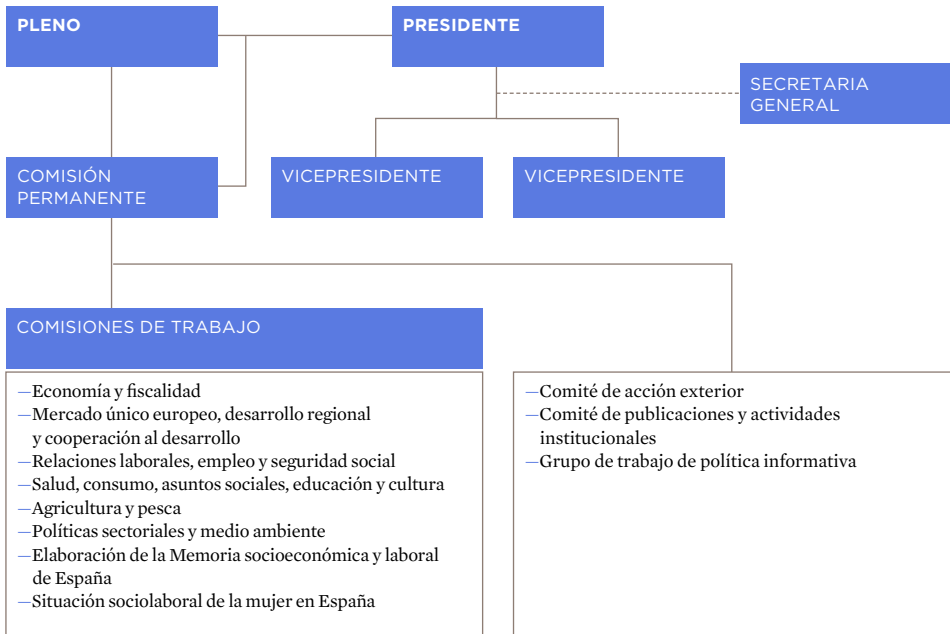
PLENO

PRESIDENTE

SECRETARIA GENERAL

COMISIÓN PERMANENTE

VICEPRESIDENTE

VICEPRESIDENTE

COMISIONES DE TRABAJO

—Economía y fiscalidad
—Mercado único europeo, desarrollo regional y cooperación al desarrollo
—Relaciones laborales, empleo y seguridad social
—Salud, consumo, asuntos sociales, educación y cultura
—Agricultura y pesca
—Políticas sectoriales y medio ambiente
—Elaboración de la Memoria socioeconómica y laboral de España
—Situación sociolaboral de la mujer en España

—Comité de acción exterior
—Comité de publicaciones y actividades institucionales
—Grupo de trabajo de política informativa